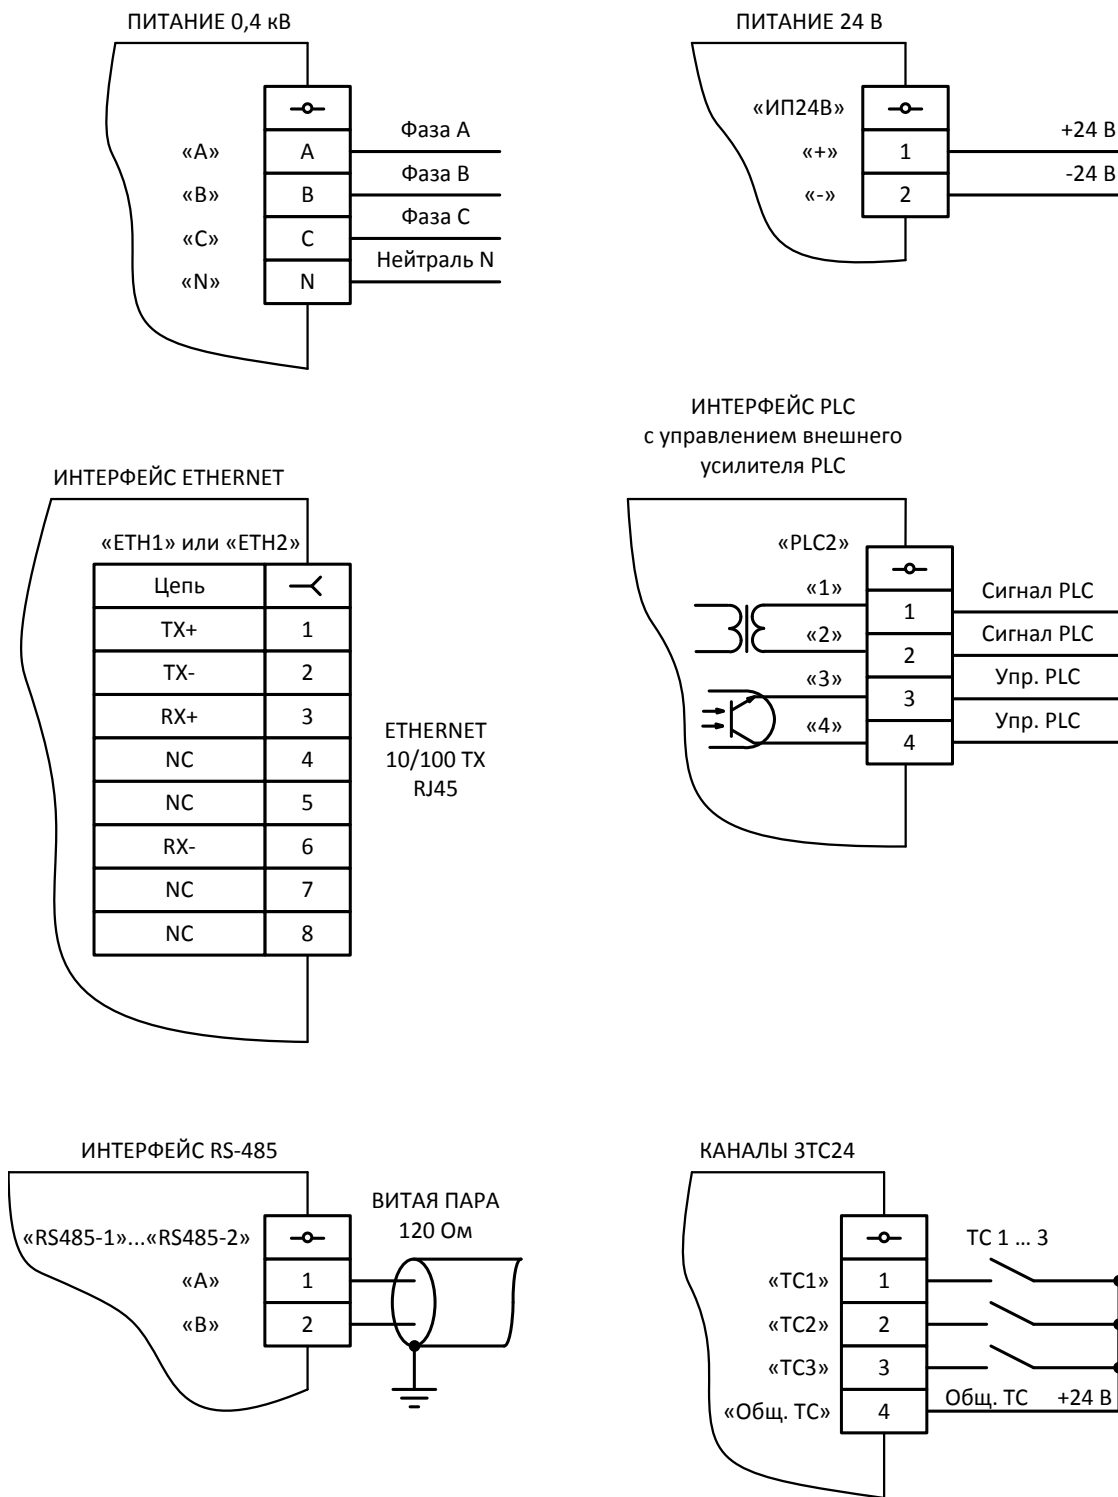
ПИТАНИЕ 0,4 кВ

«A» A Фаза A
«B» B Фаза B
«C» C Фаза C
«N» N Нейтраль N

ПИТАНИЕ 24 В

«ИП24В»
«+» 1 +24 В
«-» 2 -24 В

ИНТЕРФЕЙС ETHERNET

«ETH1» или «ETH2»

| Цепь | |
|---|---|
| TX+ | 1 |
| TX- | 2 |
| RX+ | 3 |
| NC | 4 |
| NC | 5 |
| RX- | 6 |
| NC | 7 |
| NC | 8 |

ETHERNET 10/100 TX RJ45

ИНТЕРФЕЙС PLC с управлением внешнего усилителя PLC

«PLC2»
«1» 1 Сигнал PLC
«2» 2 Сигнал PLC
«3» 3 Упр. PLC
«4» 4 Упр. PLC

ИНТЕРФЕЙС RS-485

«RS485-1»...«RS485-2»
«A» 1
«B» 2
ВИТАЯ ПАРА 120 Ом

КАНАЛЫ 3ТС24

ТС 1 … 3
«ТС1» 1
«ТС2» 2
«ТС3» 3
«Общ. ТС» 4 Общ. ТС +24 В